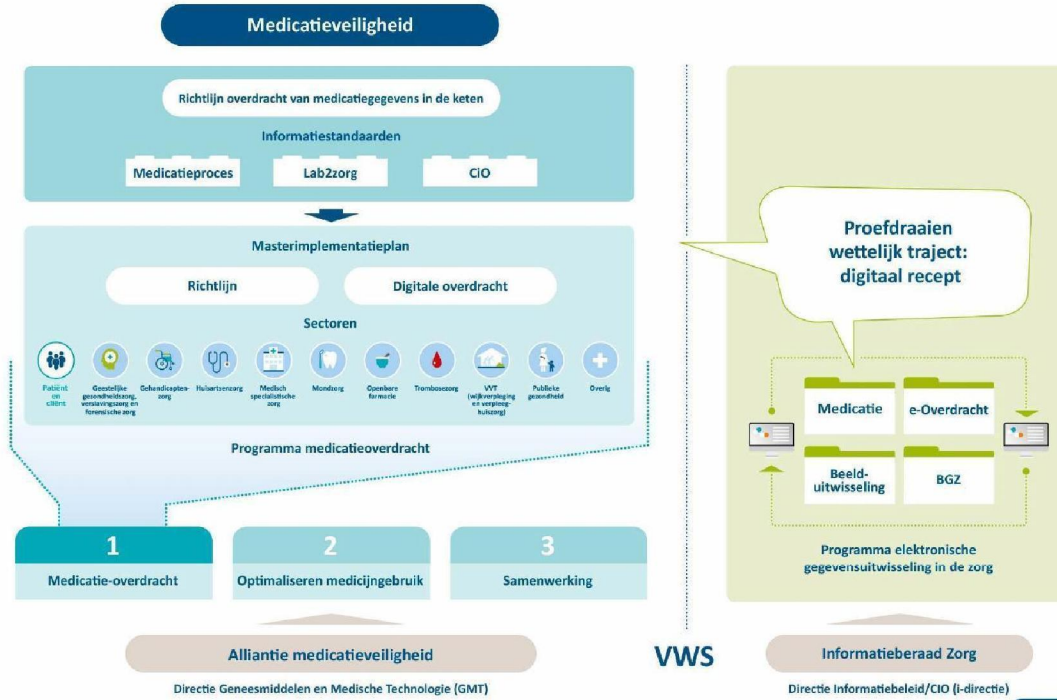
Medicatieveiligheid

Richtlijn overdracht van medicatiegegevens in de keten

Informatiestandaarden

Medicatieproces

Lab2zorg

CIO

Masterimplementatieplan

Richtlijn

Digitale overdracht

Sectoren

Patiënt en cliënt

Geestelijke gezondheidszorg, verslavingszorg en forensische zorg

Gehandicaptenzorg

Huisartsenzorg

Medisch specialistische zorg

Mondzorg

Openbare farmacie

Trombosezorg

VVT (wijkverpleging en verpleeghuiszorg)

Publieke gezondheid

Overig

Programma medicatieoverdracht

1
Medicatie-overdracht

2
Optimaliseren medicijngebruik

3
Samenwerking

Alliantie medicatieveiligheid

Directie Geneesmiddelen en Medische Technologie (GMT)

VWS

Proefdraaien wettelijk traject: digitaal recept

Medicatie

e-Overdracht

Beelduitwisseling

BGZ

Programma elektronische gegevensuitwisseling in de zorg

Informatieberaad Zorg

Directie Informatiebeleid/CIO (i-directie)